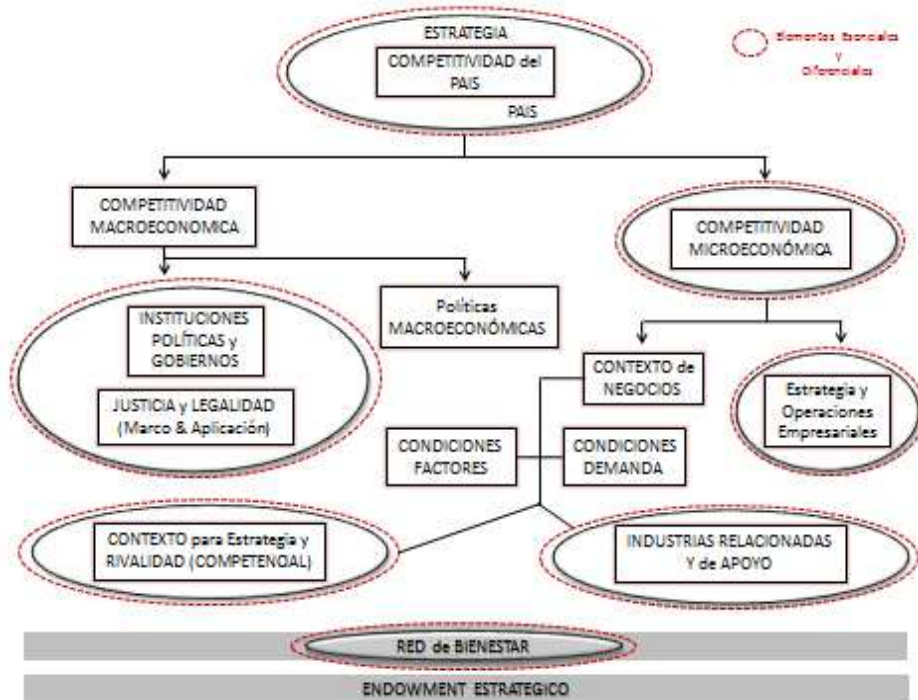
ESTRATEGIA
COMPETITIVIDAD del PAIS
PAIS

Elementos Esenciales y Diferenciales

COMPETITIVIDAD MACROECONOMICA

COMPETITIVIDAD MICROECONÓMICA

INSTITUCIONES POLÍTICAS y GOBIERNOS

JUSTICIA y LEGALIDAD (Marco & Aplicación)

Políticas MACROECONÓMICAS

CONTEXTO de NEGOCIOS

Estrategia y Operaciones Empresariales

CONDICIONES FACTORES

CONDICIONES DEMANDA

CONTEXTO para Estrategia y RIVALIDAD (COMPETENCIAL)

INDUSTRIAS RELACIONADAS Y de APOYO

RED de BIENESTAR

ENDOWMENT ESTRATEGICO